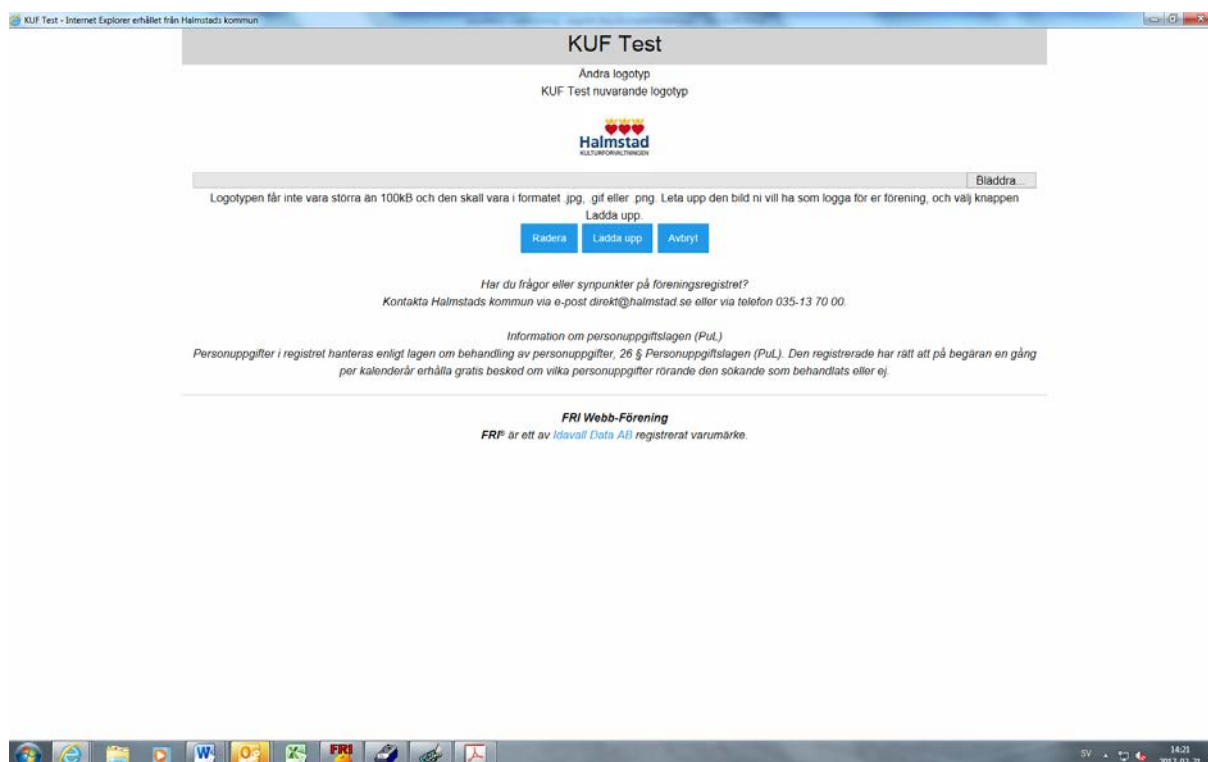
KUF Test - Internet Explorer erhållet från Halmstads kommun

KUF Test

Ändra logotyp
KUF Test nuvarande logotyp

Halmstad
KULTURFÖRVALTNINGEN

Bläddra...

Logotypen får inte vara större än 100kB och den skall vara i formatet .jpg, .gif eller .png. Leta upp den bild ni vill ha som logga för er förening, och välj knappen Ladda upp.

Radera Ladda upp Avbryt

Har du frågor eller synpunkter på föreningsregistret?
Kontakta Halmstads kommun via e-post direkt@halmstad.se eller via telefon 035-13 70 00.

Information om personuppgiftslagen (PuL)
Personuppgifter i registret hanteras enligt lagen om behandling av personuppgifter, 26 § Personuppgiftslagen (PuL). Den registrerade har rätt att på begäran en gång per kalenderår erhålla gratis besked om vilka personuppgifter rörande den sökande som behandlats eller ej.

FRI Webb-Förening
FRI® är ett av Idavall Data AB registrerat varumärke.

FRI

SV 14:21 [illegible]